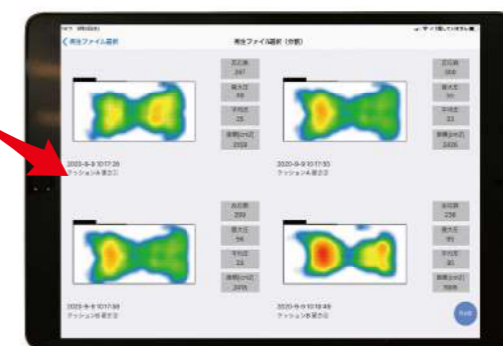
< 再生ファイル選択

再生ファイル選択（比較）

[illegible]
247
最大圧
59
平均圧
25
面積(cm2)
2408

2020-9-9 10:17:28
クッションA 姿勢1

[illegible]
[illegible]
最大圧
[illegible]
平均圧
23
面積(cm2)
2426

2020-9-9 10:17:50
クッションA 姿勢2

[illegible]
233
最大圧
56
平均圧
24
面積(cm2)
2276

2020-9-9 10:17:59
クッションB 姿勢1

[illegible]
236
最大圧
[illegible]
平均圧
30
面積(cm2)
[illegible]

2020-9-9 10:18:49
クッションB 姿勢2

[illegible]